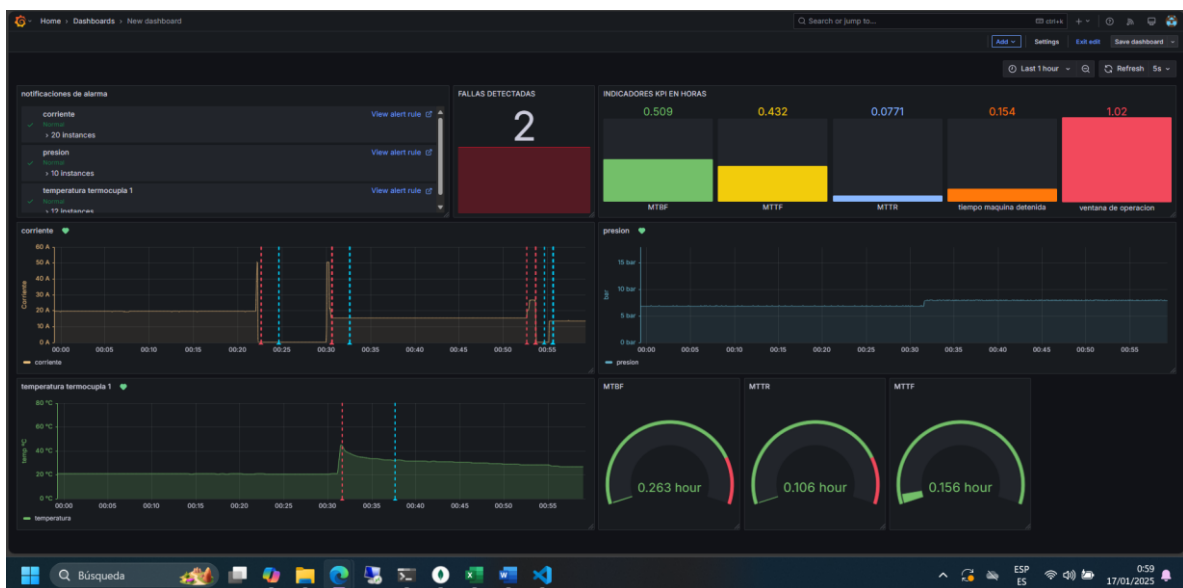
Home › Dashboards › New dashboard

Search or jump to... ctrl+k

Add Settings Exit edit Save dashboard

Last 1 hour Refresh 5s

notificaciones de alarma

corriente
Normal
> 20 instances
View alert rule

presion
Normal
> 10 instances
View alert rule

temperatura termocupla 1
Normal
> 12 instances
View alert rule

FALLAS DETECTADAS

2

INDICADORES KPI EN HORAS

0.509 0.432 0.0771 0.154 1.02

MTBF MTTF MTTR tiempo maquina detenida ventana de operacion

corriente

60 A 50 A 40 A 30 A 20 A 10 A 0 A
Corriente
00:00 00:05 00:10 00:15 00:20 00:25 00:30 00:35 00:40 00:45 00:50 00:55
corriente

presion

15 bar 10 bar 5 bar 0 bar
bar
00:00 00:05 00:10 00:15 00:20 00:25 00:30 00:35 00:40 00:45 00:50 00:55
presion

temperatura termocupla 1

80 °C 60 °C 40 °C 20 °C 0 °C
temp °C
00:00 00:05 00:10 00:15 00:20 00:25 00:30 00:35 00:40 00:45 00:50 00:55
temperatura

MTBF
0.263 hour

MTTR
0.106 hour

MTTF
0.156 hour

Búsqueda

ESP ES 0:59 17/01/2025